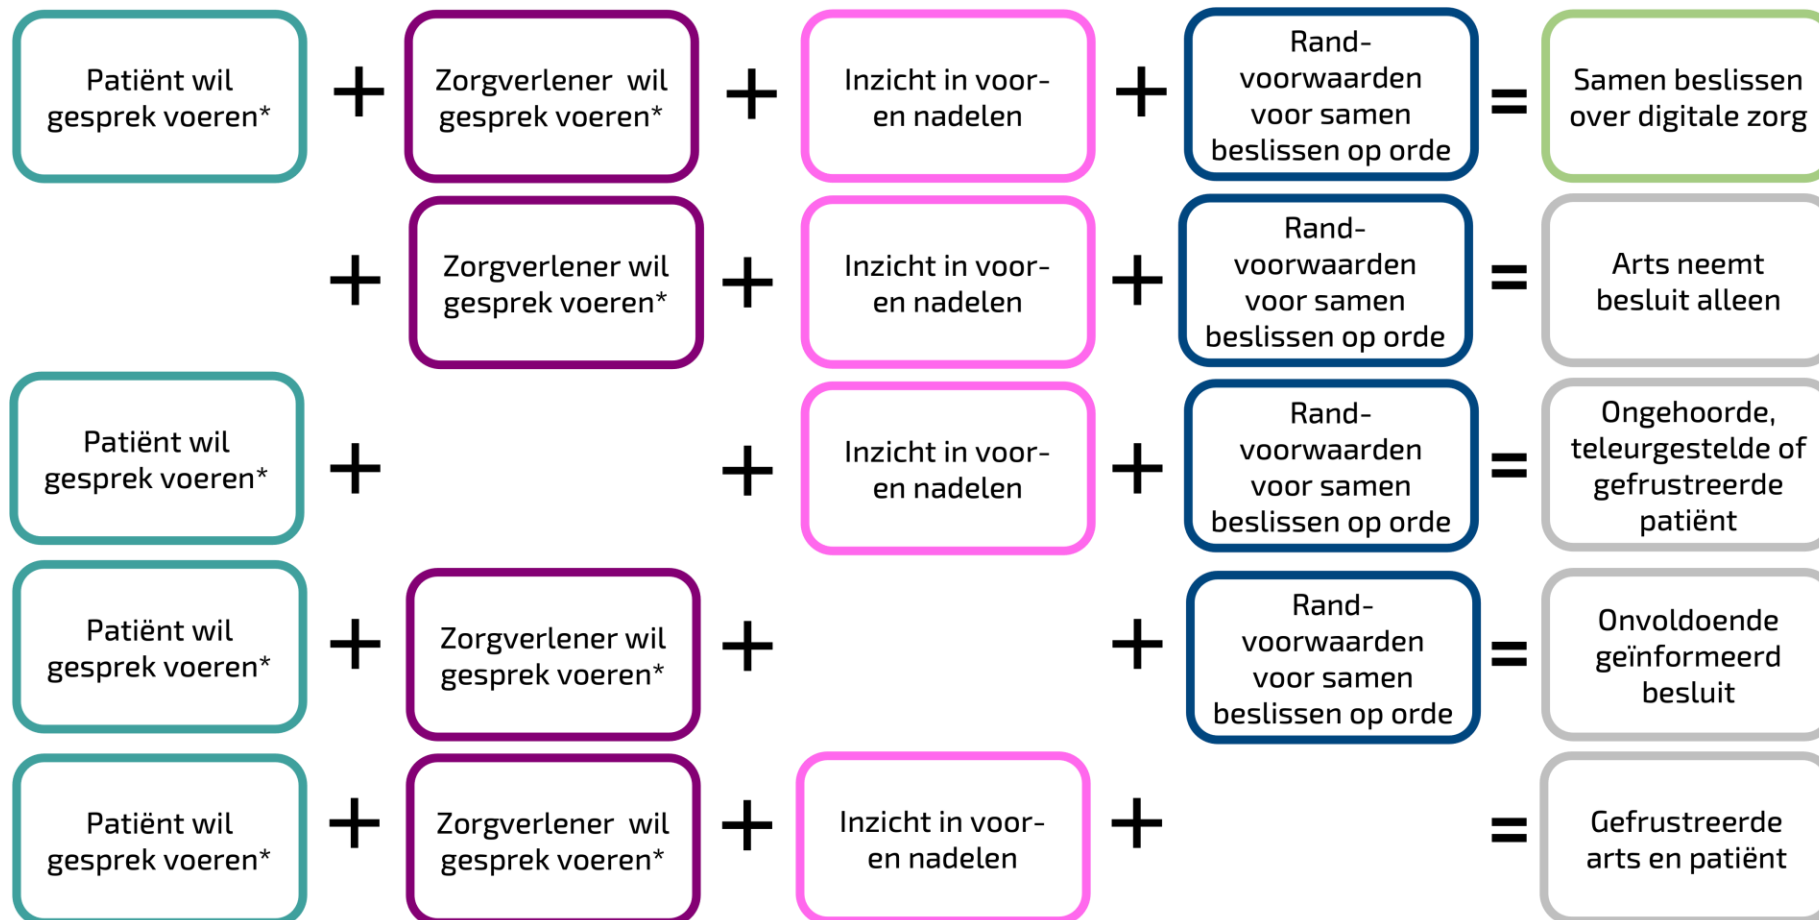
Patiënt wil gesprek voeren* + Zorgverlener wil gesprek voeren* + Inzicht in voor- en nadelen + Rand- voorwaarden voor samen beslissen op orde = Samen beslissen over digitale zorg

+ Zorgverlener wil gesprek voeren* + Inzicht in voor- en nadelen + Rand- voorwaarden voor samen beslissen op orde = Arts neemt besluit alleen

Patiënt wil gesprek voeren* + + Inzicht in voor- en nadelen + Rand- voorwaarden voor samen beslissen op orde = Ongehoorde, teleurgestelde of gefrustreerde patiënt

Patiënt wil gesprek voeren* + Zorgverlener wil gesprek voeren* + + Rand- voorwaarden voor samen beslissen op orde = Onvoldoende geïnformeerd besluit

Patiënt wil gesprek voeren* + Zorgverlener wil gesprek voeren* + Inzicht in voor- en nadelen + = Gefrustreerde arts en patiënt